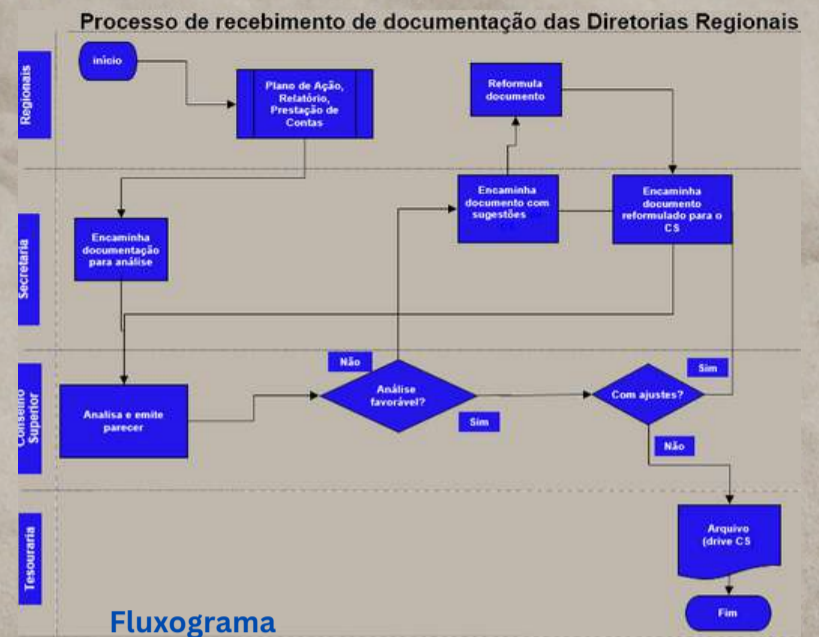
Processo de recebimento de documentação das Diretorias Regionais

Regionais

Secretaria

Conselho Superior

Tesouraria

início

Plano de Ação, Relatório, Prestação de Contas

Reformula documento

Encaminha documento com sugestões

Encaminha documento reformulado para o CS

Encaminha documentação para análise

Não

Sim

Analisa e emite parecer

Análise favorável?

Sim

Com ajustes?

Não

Arquivo (drive CS

Fim

Fluxograma